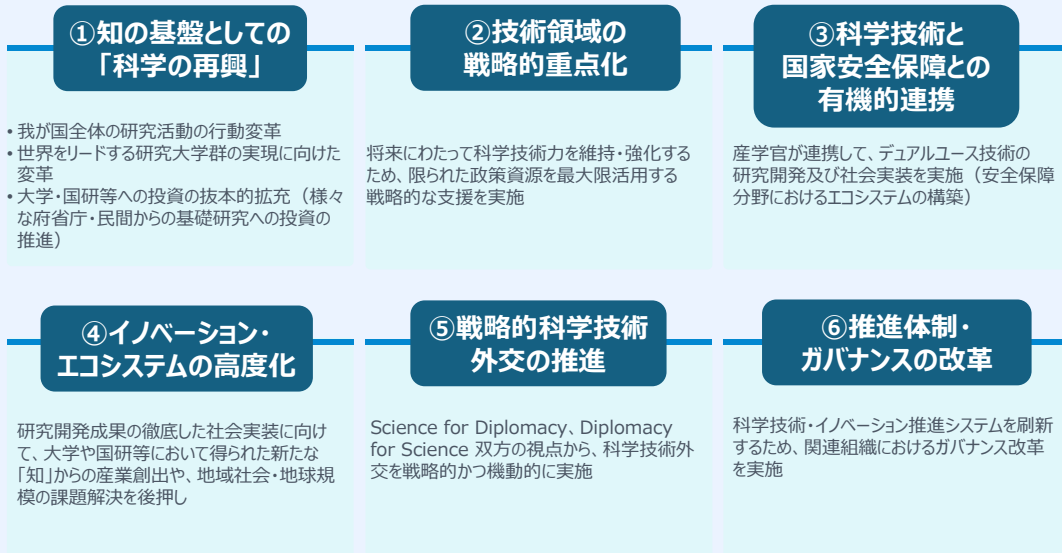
①知の基盤としての「科学の再興」

• 我が国全体の研究活動の行動変革
• 世界をリードする研究大学群の実現に向けた変革
• 大学・国研等への投資の抜本的拡充（様々な府省庁・民間からの基礎研究への投資の推進）

②技術領域の戦略的重点化

将来にわたって科学技術力を維持・強化するため、限られた政策資源を最大限活用する戦略的な支援を実施

③科学技術と国家安全保障との有機的連携

産学官が連携して、デュアルユース技術の研究開発及び社会実装を実施（安全保障分野におけるエコシステムの構築）

④イノベーション・エコシステムの高度化

研究開発成果の徹底した社会実装に向けて、大学や国研等において得られた新たな「知」からの産業創出や、地域社会・地球規模の課題解決を後押し

⑤戦略的科学技術外交の推進

Science for Diplomacy、Diplomacy for Science 双方の視点から、科学技術外交を戦略的かつ機動的に実施

⑥推進体制・ガバナンスの改革

科学技術・イノベーション推進システムを刷新するため、関連組織におけるガバナンス改革を実施